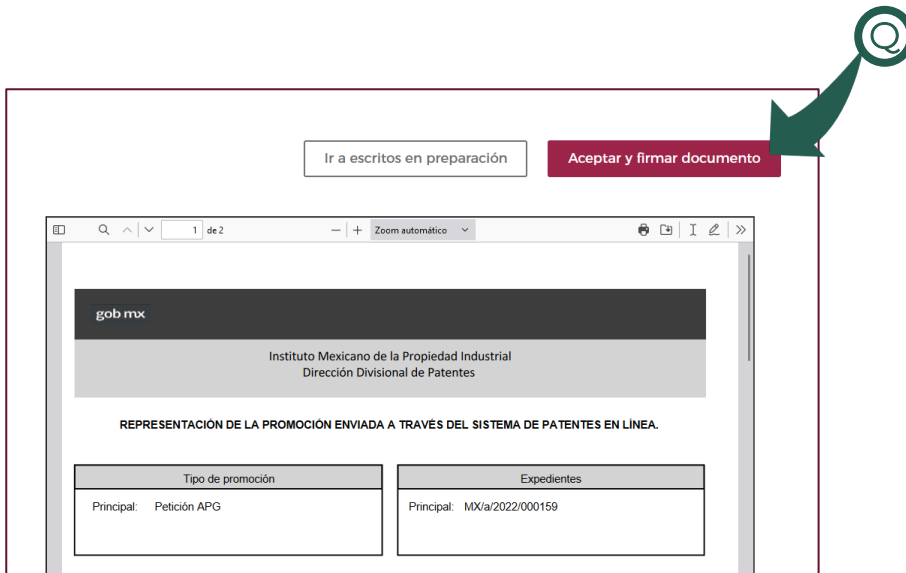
Ir a escritos en preparación

Aceptar y firmar documento

1 de 2

Zoom automático

gob mx

Instituto Mexicano de la Propiedad Industrial
Dirección Divisional de Patentes

REPRESENTACIÓN DE LA PROMOCIÓN ENVIADA A TRAVÉS DEL SISTEMA DE PATENTES EN LÍNEA.

| Tipo de promoción |
|---|
| Principal: Petición APG |

| Expedientes |
|---|
| Principal: MX/a/2022/000159 |